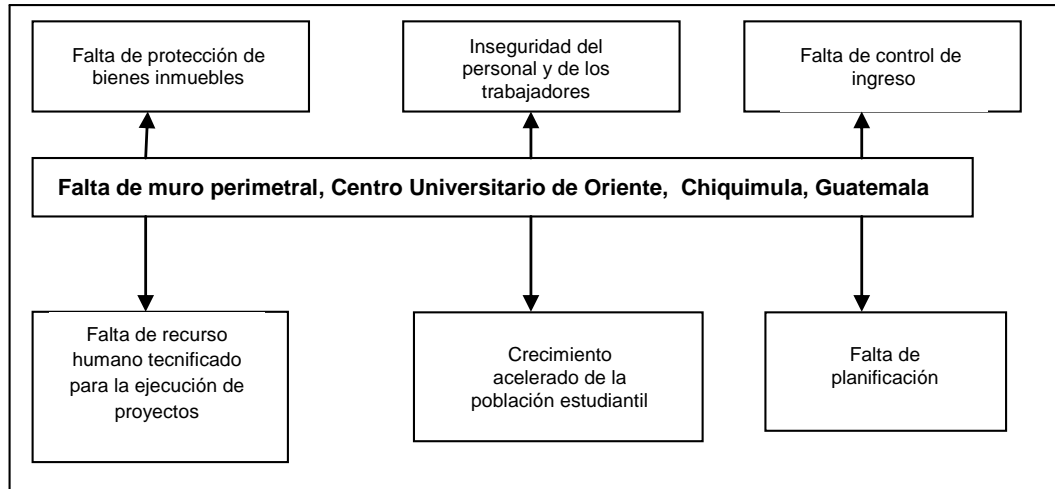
Falta de protección de bienes inmuebles

Inseguridad del personal y de los trabajadores

Falta de control de ingreso

Falta de muro perimetral, Centro Universitario de Oriente, Chiquimula, Guatemala

Falta de recurso humano tecnificado para la ejecución de proyectos

Crecimiento acelerado de la población estudiantil

Falta de planificación